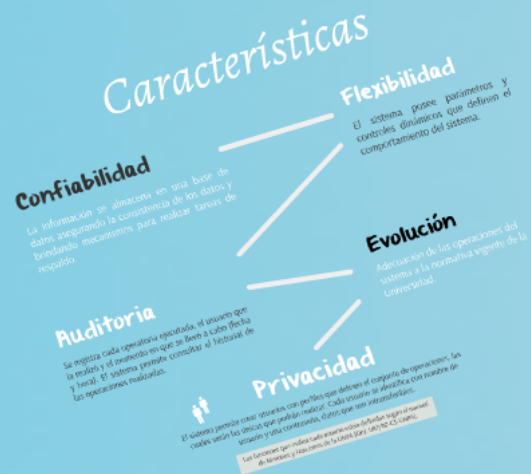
Características

Flexibilidad

El sistema posee parámetros y controles dinámicos que definen el comportamiento del sistema.

Confiabilidad

La información se almacena en una base de datos asegurando la consistencia de los datos y brindando mecanismos para realizar tareas de respaldo.

Evolución

Adecuación de las operaciones del sistema a la normativa vigente de la Universidad

Auditoria

Se registra cada operación ejecutada, el usuario que la realizó y el momento en que se llevó a cabo (fecha y hora). El sistema permite consultar el historial de las operaciones realizadas.

Privacidad

El sistema permite crear usuarios con perfiles que definen el conjunto de operaciones, las cuales serán las únicas que podrán realizar. Cada usuario se identifica con nombre de usuario y una contraseña, datos que son intransferibles.

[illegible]